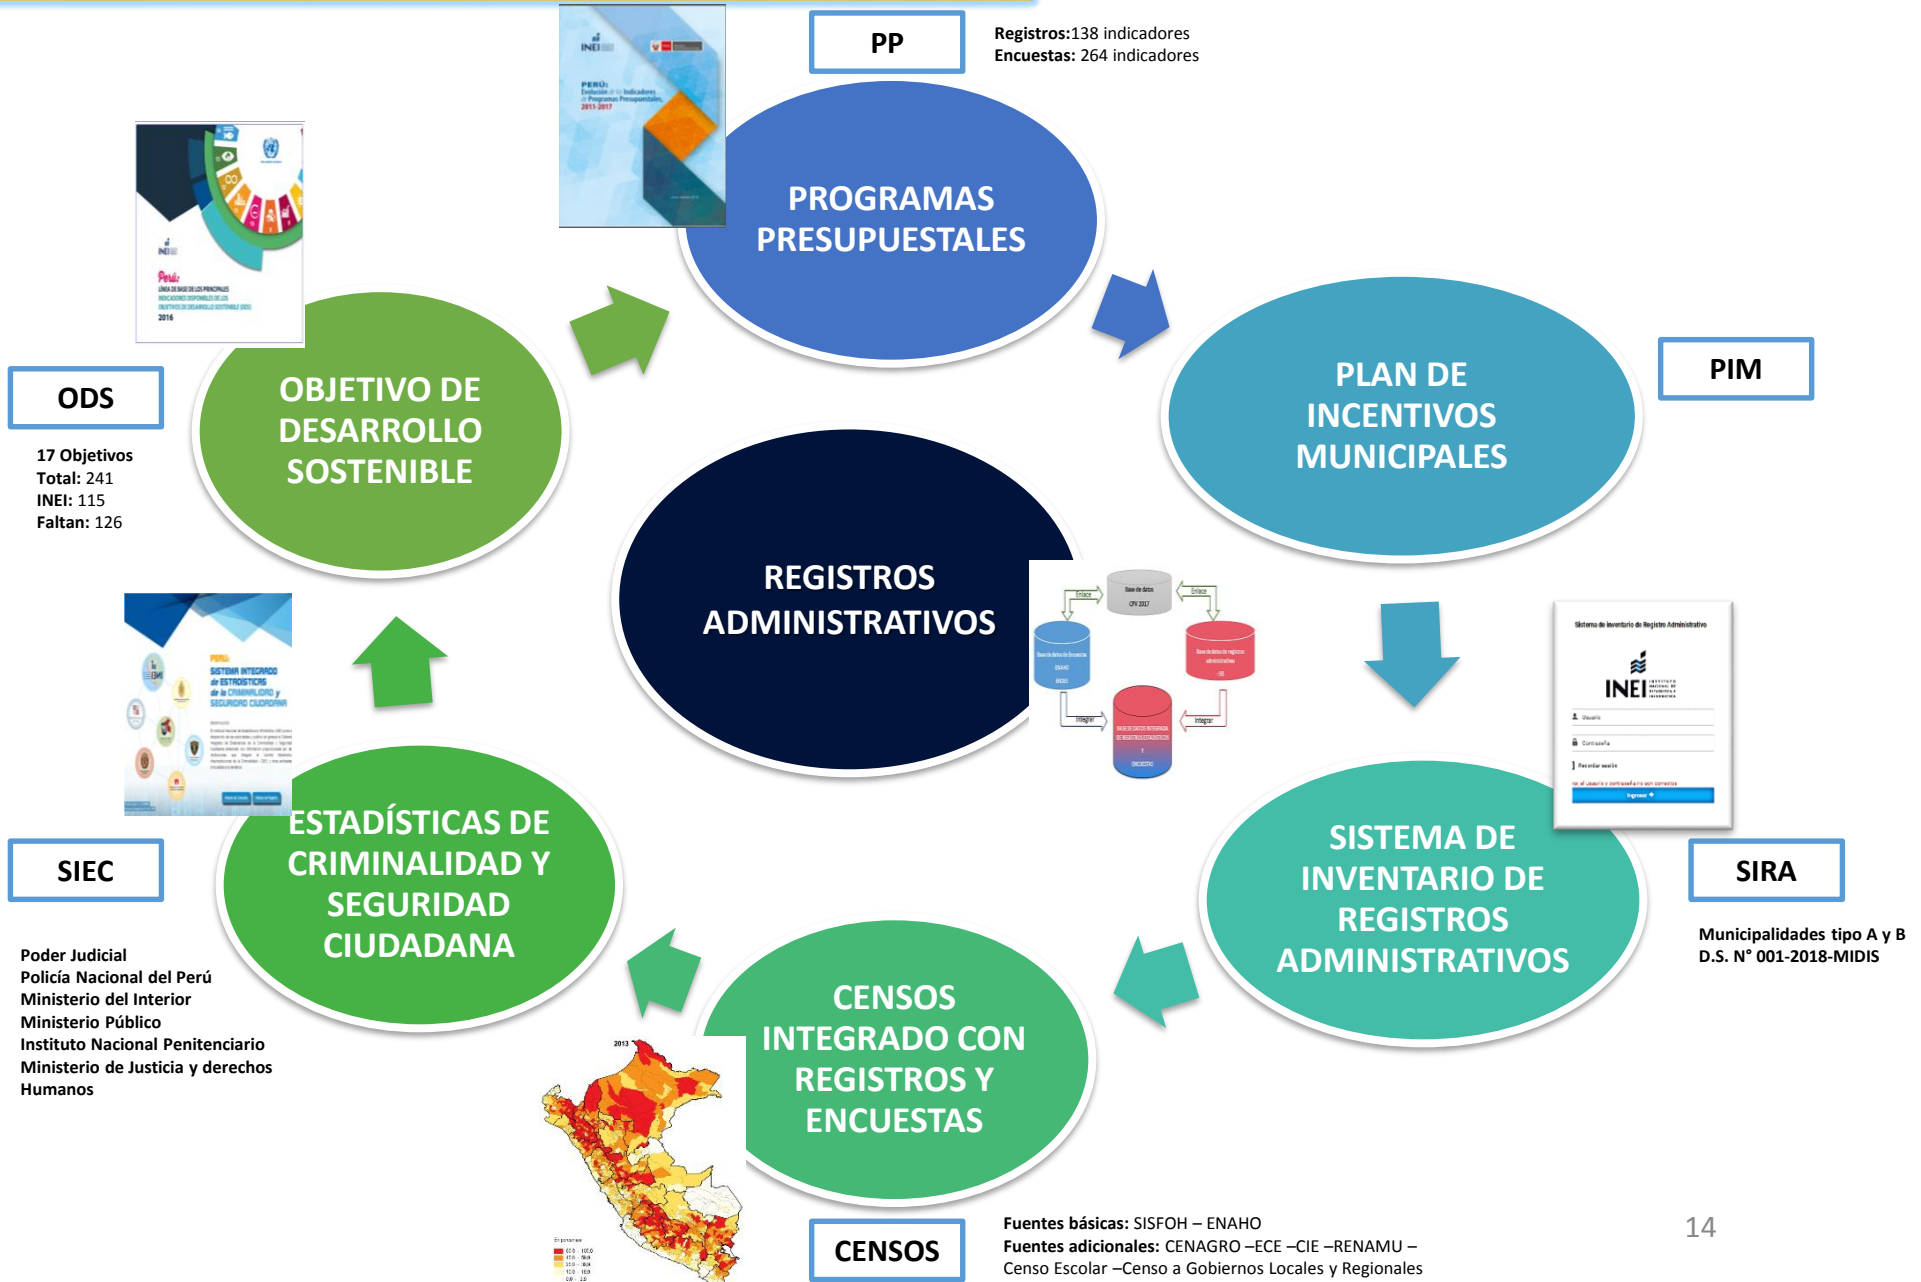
PP

Registros:138 indicadores
Encuestas: 264 indicadores

PROGRAMAS PRESUPUESTALES

PLAN DE INCENTIVOS MUNICIPALES

PIM

ODS

17 Objetivos
Total: 241
INEI: 115
Faltan: 126

OBJETIVO DE DESARROLLO SOSTENIBLE

REGISTROS ADMINISTRATIVOS

SIEC

ESTADÍSTICAS DE CRIMINALIDAD Y SEGURIDAD CIUDADANA

Poder Judicial
Policía Nacional del Perú
Ministerio del Interior
Ministerio Público
Instituto Nacional Penitenciario
Ministerio de Justicia y derechos Humanos

SISTEMA DE INVENTARIO DE REGISTROS ADMINISTRATIVOS

SIRA

Municipalidades tipo A y B
D.S. N° 001-2018-MIDIS

CENSOS INTEGRADO CON REGISTROS Y ENCUESTAS

CENSOS

Fuentes básicas: SISFOH – ENAHO
Fuentes adicionales: CENAGRO –ECE –CIE –RENAMU – Censo Escolar –Censo a Gobiernos Locales y Regionales

14